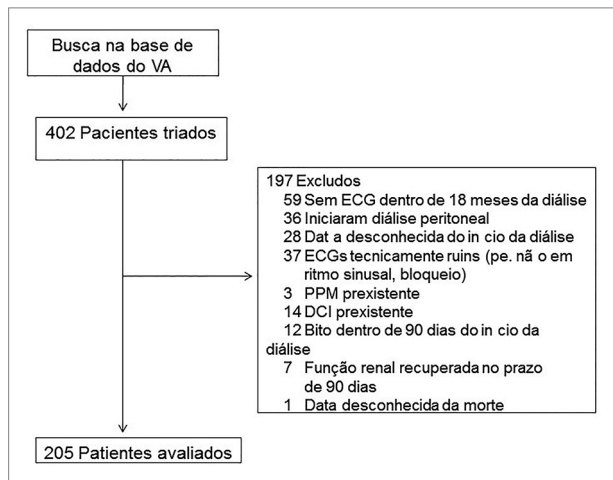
Busca na base de dados do VA

402 Pacientes triados

197 Excluídos
59 Sem ECG dentro de 18 meses da diálise
36 Iniciaram diálise peritoneal
28 Dat a desconhecida do in cio da diálise
37 ECGs tecnicamente ruins (pe. nã o em ritmo sinusal, bloqueio)
3 PPM prexistente
14 DCI prexistente
12 Bito dentro de 90 dias do in cio da diálise
7 Função renal recuperada no prazo de 90 dias
1 Data desconhecida da morte

205 Patientes avaliados